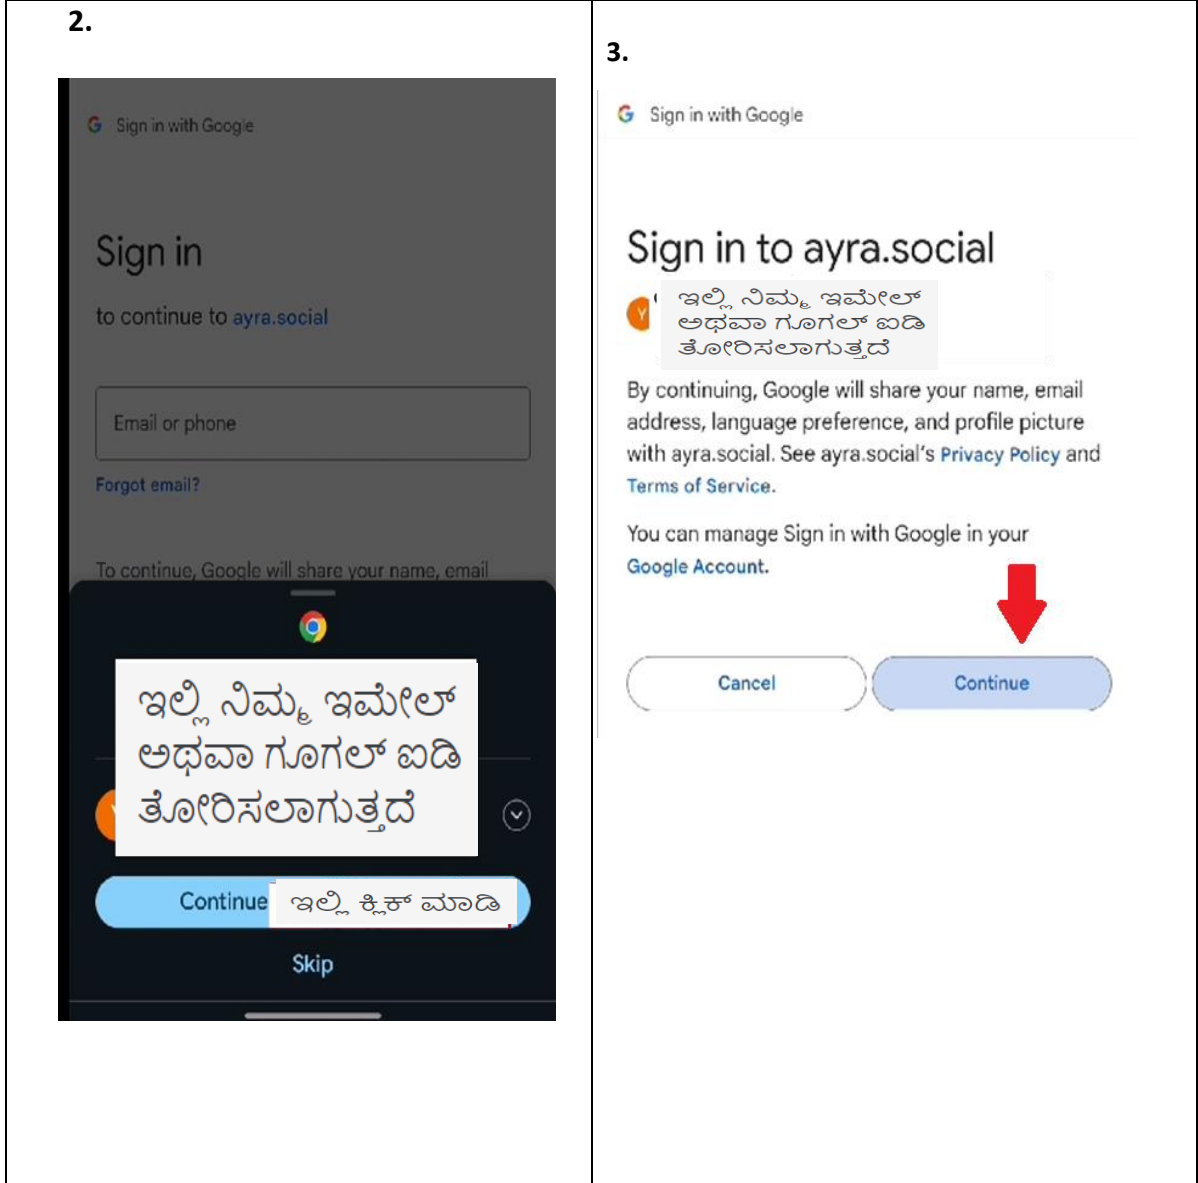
2.

Sign in with Google

Sign in

to continue to ayra.social

Email or phone

Forgot email?

To continue, Google will share your name, email

ಇಲ್ಲಿ ನಿಮ್ಮ ಇಮೇಲ್ ಅಥವಾ ಗೂಗಲ್ ಐಡಿ ತೋರಿಸಲಾಗುತ್ತದೆ

Continue ಇಲ್ಲಿ ಕ್ಲಿಕ್ ಮಾಡಿ

Skip

3.

Sign in with Google

Sign in to ayra.social

ಇಲ್ಲಿ ನಿಮ್ಮ ಇಮೇಲ್ ಅಥವಾ ಗೂಗಲ್ ಐಡಿ ತೋರಿಸಲಾಗುತ್ತದೆ

By continuing, Google will share your name, email address, language preference, and profile picture with ayra.social. See ayra.social's Privacy Policy and Terms of Service.

You can manage Sign in with Google in your Google Account.

Cancel

Continue